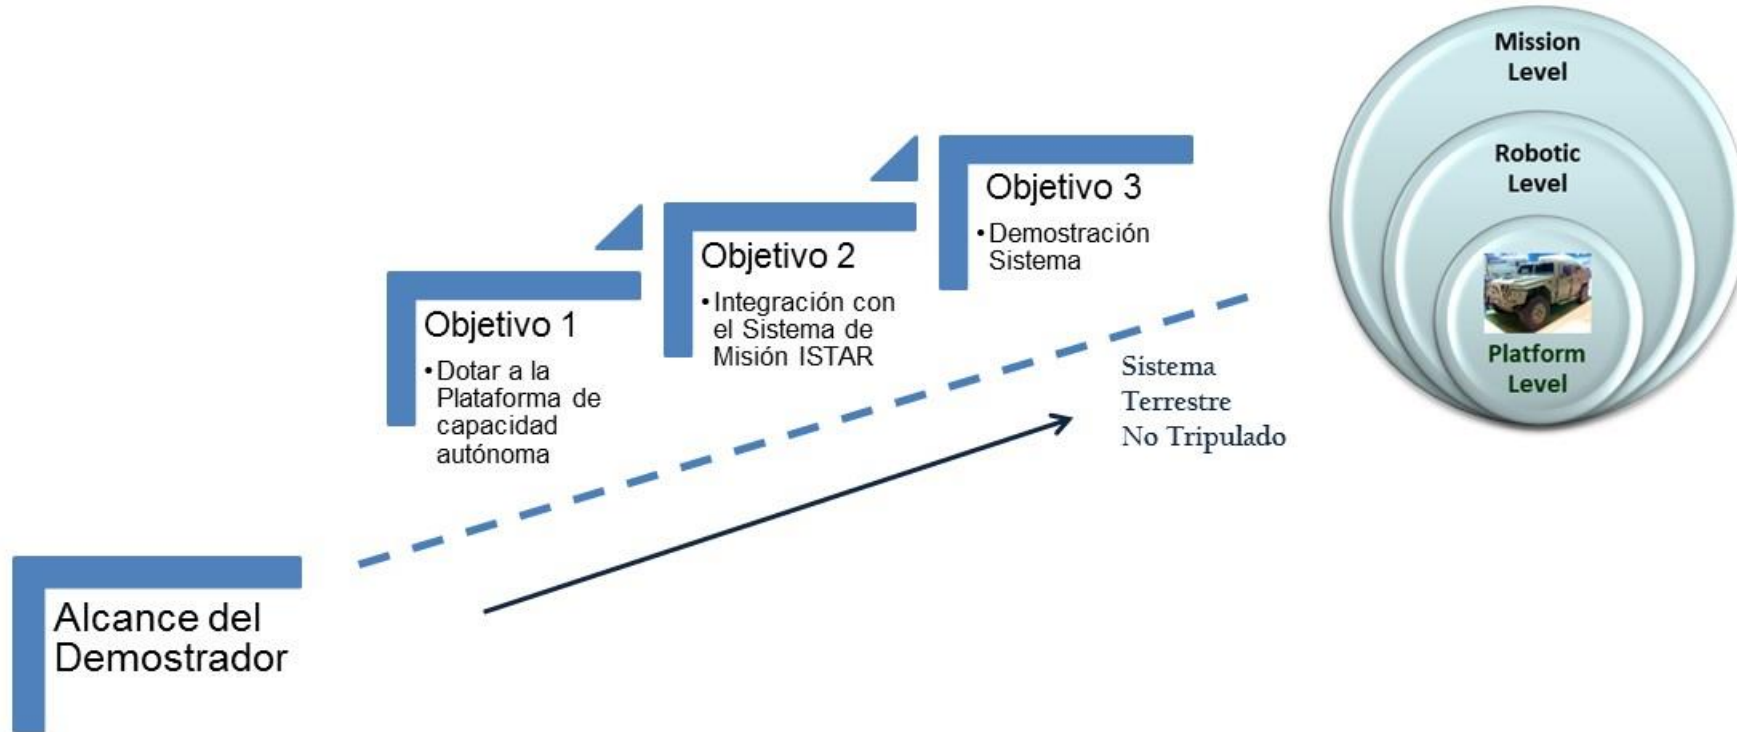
Alcance del Demostrador

Objetivo 1
• Dotar a la Plataforma de capacidad autónoma

Objetivo 2
• Integración con el Sistema de Misión ISTAR

Objetivo 3
• Demostración Sistema

Sistema Terrestre No Tripulado

Mission Level

Robotic Level

Platform Level